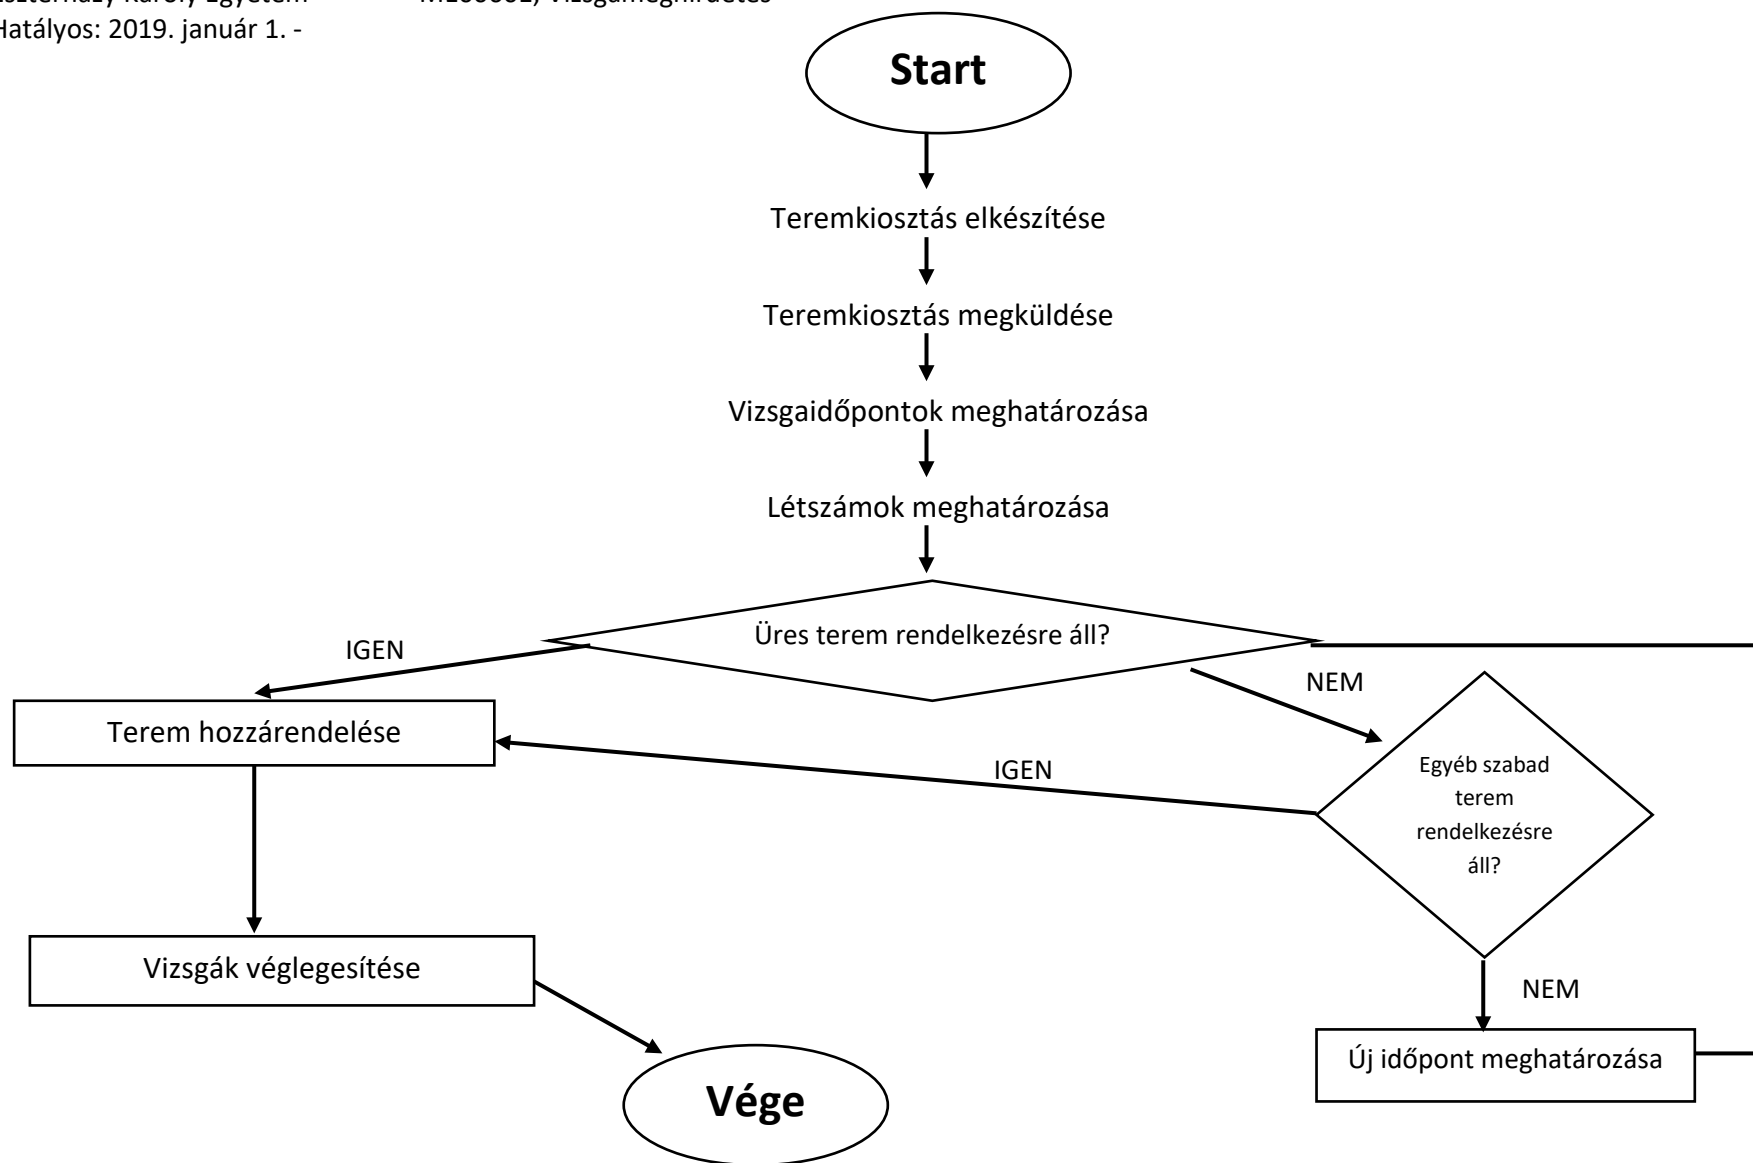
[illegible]szterházy Károly Egyetem M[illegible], Vizsgameghirdetés
Hatályos: 2019. január 1. -

Start

Teremkiosztás elkészítése

Teremkiosztás megküldése

Vizsgaidőpontok meghatározása

Létszámok meghatározása

Üres terem rendelkezésre áll?

IGEN

NEM

Terem hozzárendelése

IGEN

Egyéb szabad terem rendelkezésre áll?

Vizsgák véglegesítése

NEM

Új időpont meghatározása

Vége